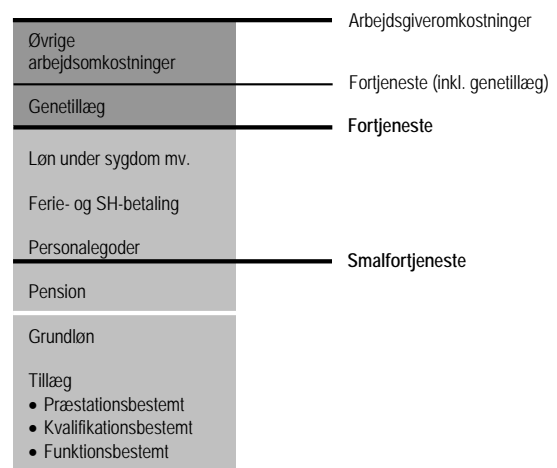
Arbejdsgiveromkostninger

Øvrige arbejdsomkostninger

Fortjeneste (inkl. genetillæg)

Genetillæg

Fortjeneste

Løn under sygdom mv.

Ferie- og SH-betaling

Personalegoder

Smalfortjeneste

Pension

Grundløn

Tillæg
• Præstationsbestemt
• Kvalifikationsbestemt
• Funktionsbestemt